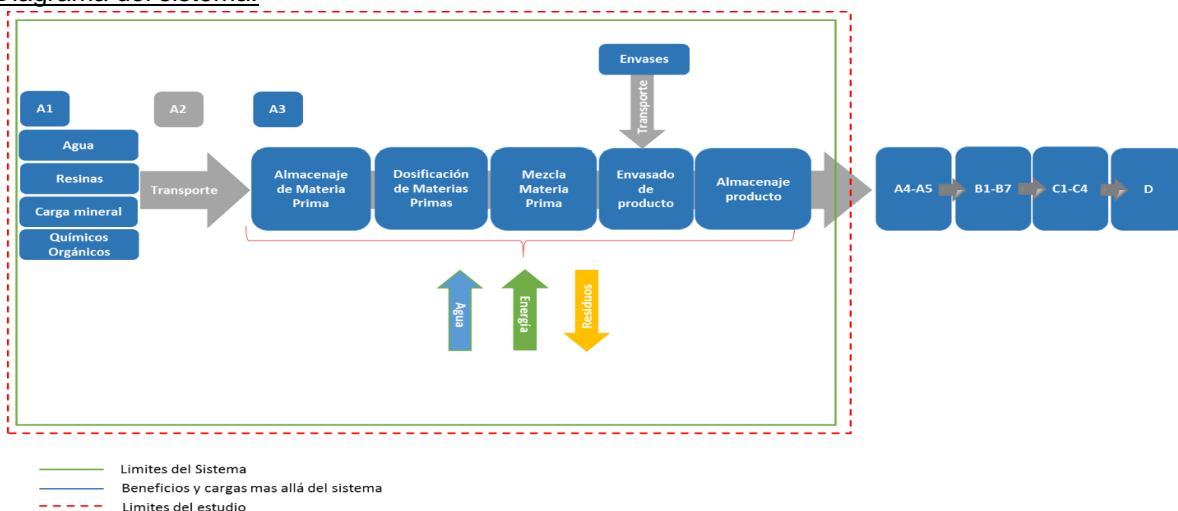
Diagrama del sistema:

Envases

Transporte

A1

A2

A3

Agua

Resinas

Carga mineral

Químicos Orgánicos

Transporte

Almacenaje de Materia Prima

Dosificación de Materias Primas

Mezcla Materia Prima

Envasado de producto

Almacenaje producto

A4-A5

B1-B7

C1-C4

D

Agua

Energía

Residuos

Limites del Sistema

Beneficios y cargas mas allá del sistema

Limites del estudio